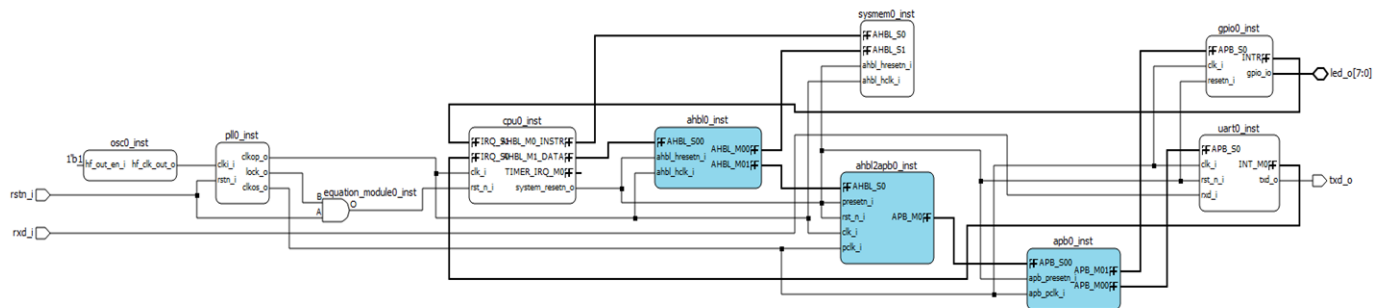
sysmem0_inst
AHBL_S0
AHBL_S1
ahbl_hresetn_i
ahbl_hclk_i

gpio0_inst
APB_S0
INTR
clk_i
gpio_io
resetn_i
led_o[7:0]

osc0_inst
1'b1
hf_out_en_i
hf_clk_out_o

pll0_inst
clki_i
clkop_o
rstn_i
lock_o
clkos_o

cpu0_inst
IRQ_S
AHBL_M0_INSTR
IRQ_S
AHBL_M1_DATA
clk_i
TIMER_IRQ_M0
rst_n_i
system_resetn_o

ahbl0_inst
AHBL_S00
AHBL_M00
ahbl_hresetn_i
AHBL_M01
ahbl_hclk_i

uart0_inst
APB_S0
clk_i
INT_M0
rst_n_i
txd_o
rxd_i
txd_o

ahbl2apb0_inst
AHBL_S0
presetn_i
rst_n_i
APB_M0
clk_i
pclk_i

rstn_i
B
A
equation_module0_inst
O

rxd_i

apb0_inst
APB_S00
APB_M01
apb_presetn_i
APB_M00
apb_pclk_i